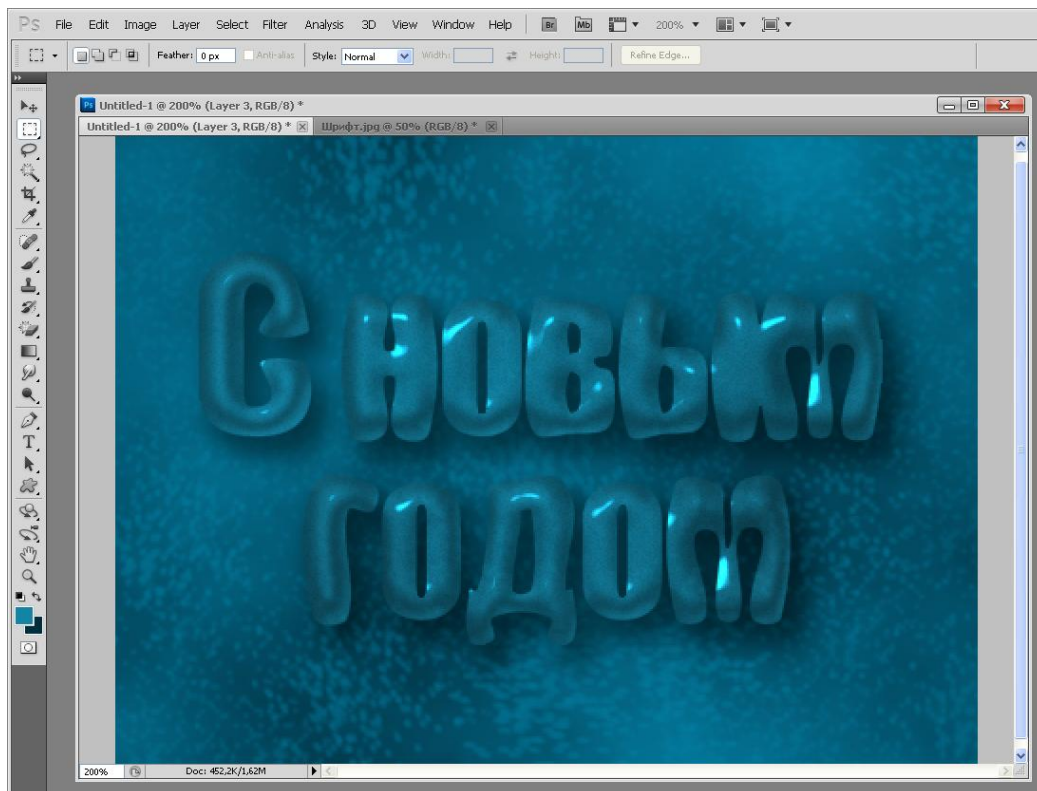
Ps File Edit Image Layer Select Filter Analysis 3D View Window Help Br Mb 200%

Feather: 0 px Anti-alias Style: Normal Width: Height: Refine Edge...

Untitled-1 @ 200% (Layer 3, RGB/8) *

Untitled-1 @ 200% (Layer 3, RGB/8) * Шрифт.jpg @ 50% (RGB/8) *

С новым годом

200% Doc: 452,2K/1,62M